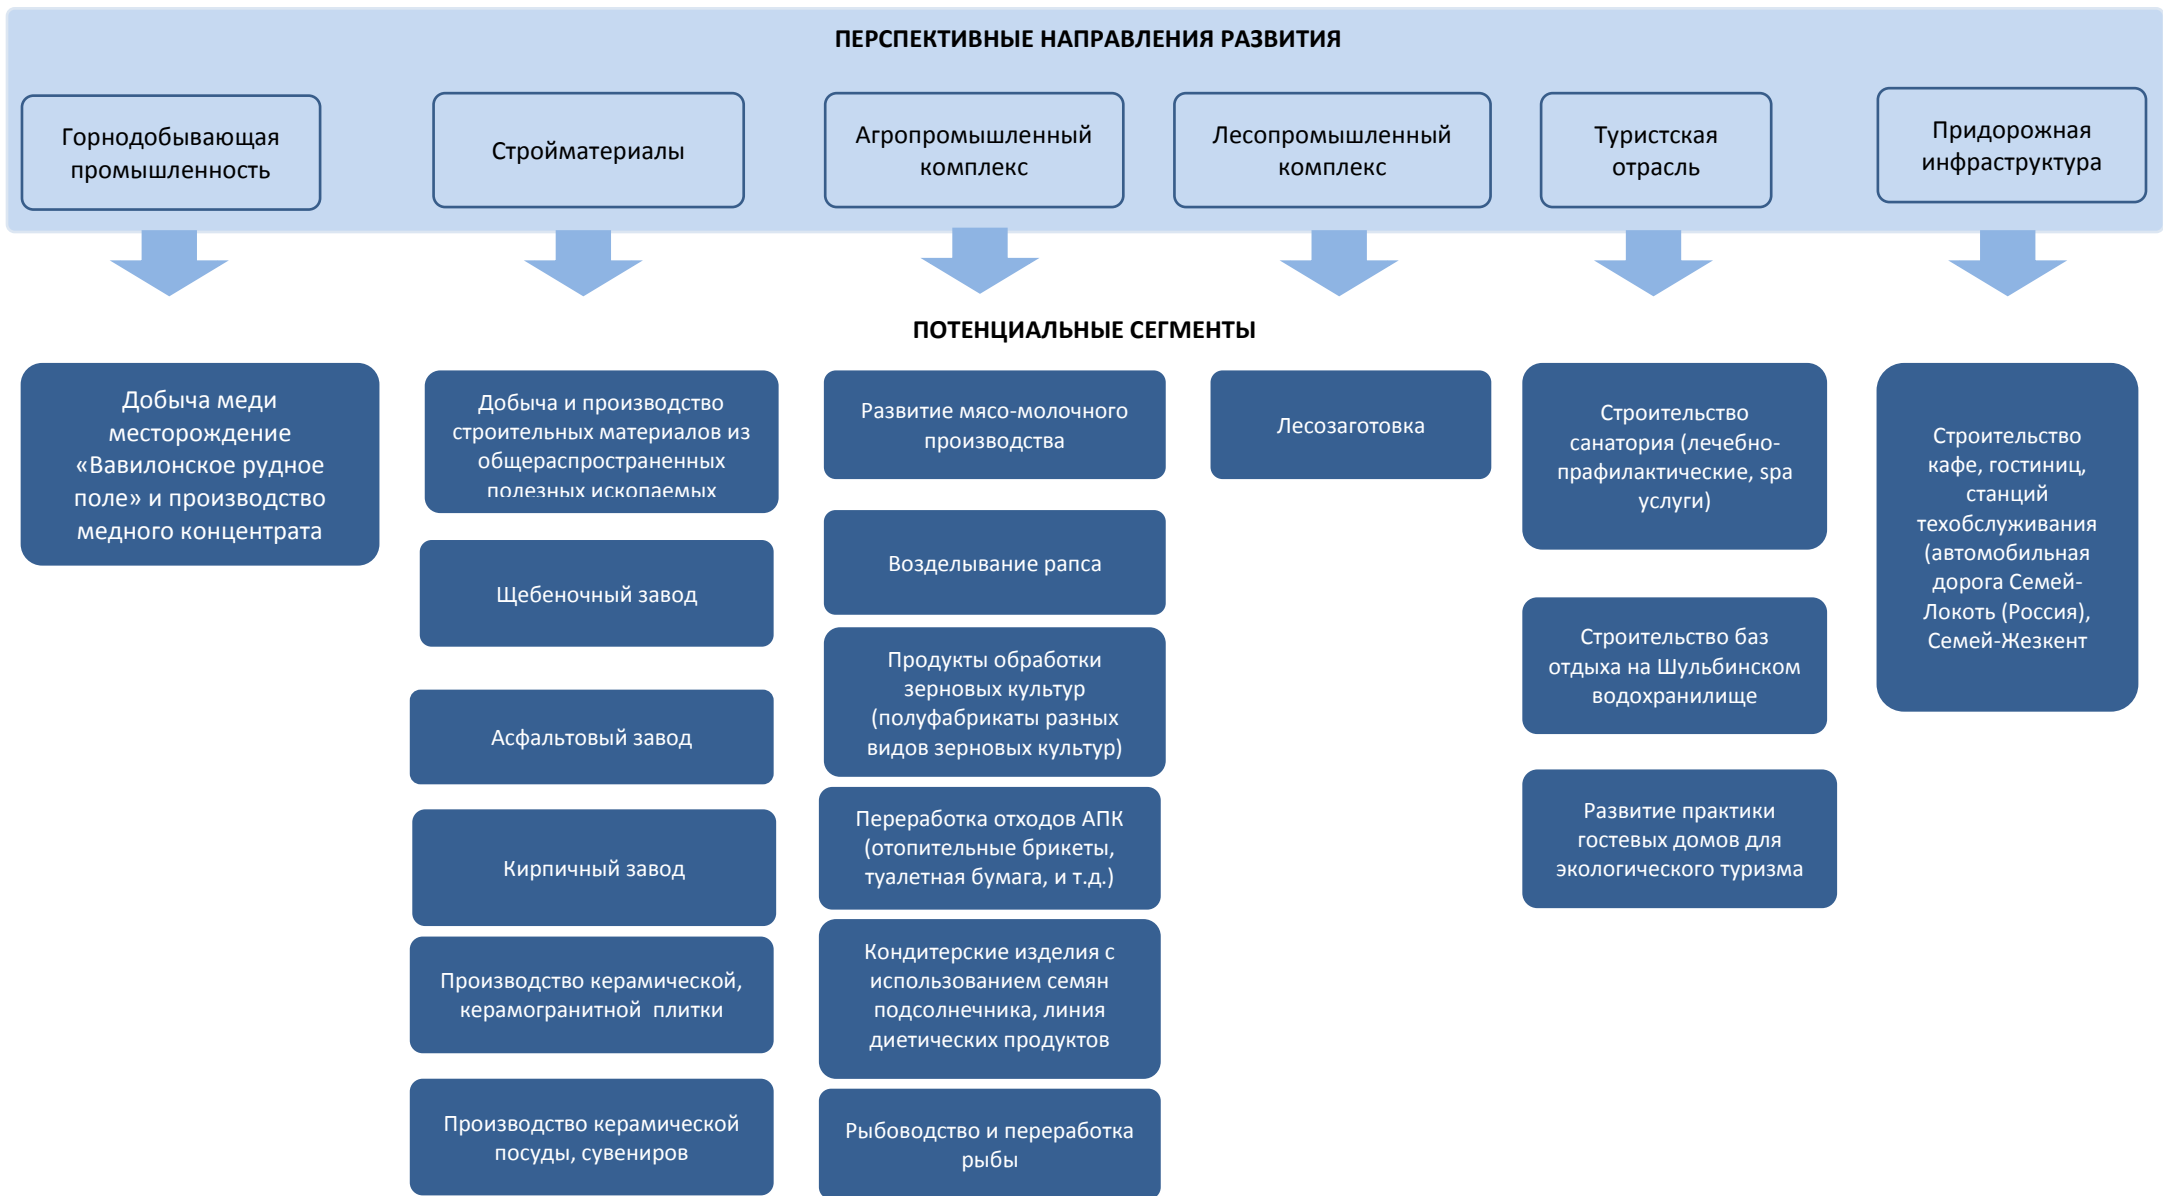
ПЕРСПЕКТИВНЫЕ НАПРАВЛЕНИЯ РАЗВИТИЯ

Горнодобывающая промышленность

Стройматериалы

Агропромышленный комплекс

Лесопромышленный комплекс

Туристская отрасль

Придорожная инфраструктура

ПОТЕНЦИАЛЬНЫЕ СЕГМЕНТЫ

Добыча меди месторождение «Вавилонское рудное поле» и производство медного концентрата

Добыча и производство строительных материалов из общераспространенных полезных ископаемых

Щебеночный завод

Асфальтовый завод

Кирпичный завод

Производство керамической, керамогранитной плитки

Производство керамической посуды, сувениров

Развитие мясо-молочного производства

Возделывание рапса

Продукты обработки зерновых культур (полуфабрикаты разных видов зерновых культур)

Переработка отходов АПК (отопительные брикеты, туалетная бумага, и т.д.)

Кондитерские изделия с использованием семян подсолнечника, линия диетических продуктов

Рыбоводство и переработка рыбы

Лесозаготовка

Строительство санатория (лечебно-прафилактические, spa услуги)

Строительство баз отдыха на Шульбинском водохранилище

Развитие практики гостевых домов для экологического туризма

Строительство кафе, гостиниц, станций техобслуживания (автомобильная дорога Семей-Локоть (Россия), Семей-Жезкент